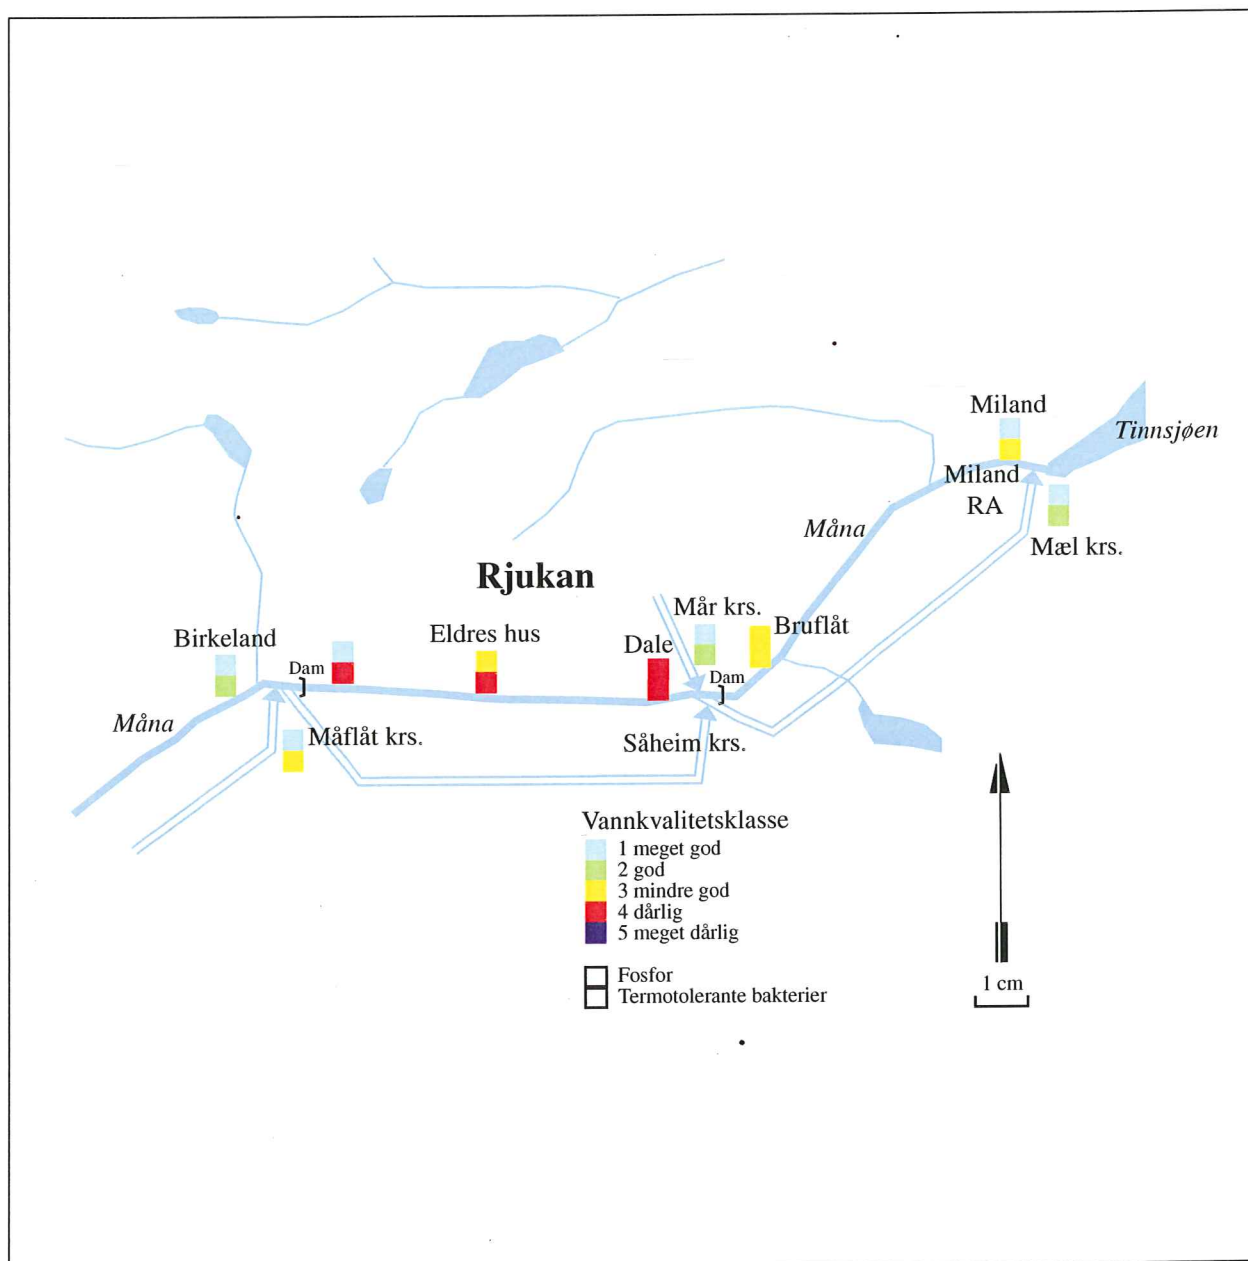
Miland

Tinnsjøen

Miland RA

Måna

Mæl krs.

Rjukan

Mår krs.

Bruflåt

Birkeland

Eldres hus

Dale

Dam

Dam

Måna

Måflåt krs.

Såheim krs.

Vannkvalitetsklasse
1 meget god
2 god
3 mindre god
4 dårlig
5 meget dårlig

Fosfor
Termotolerante bakterier

1 cm